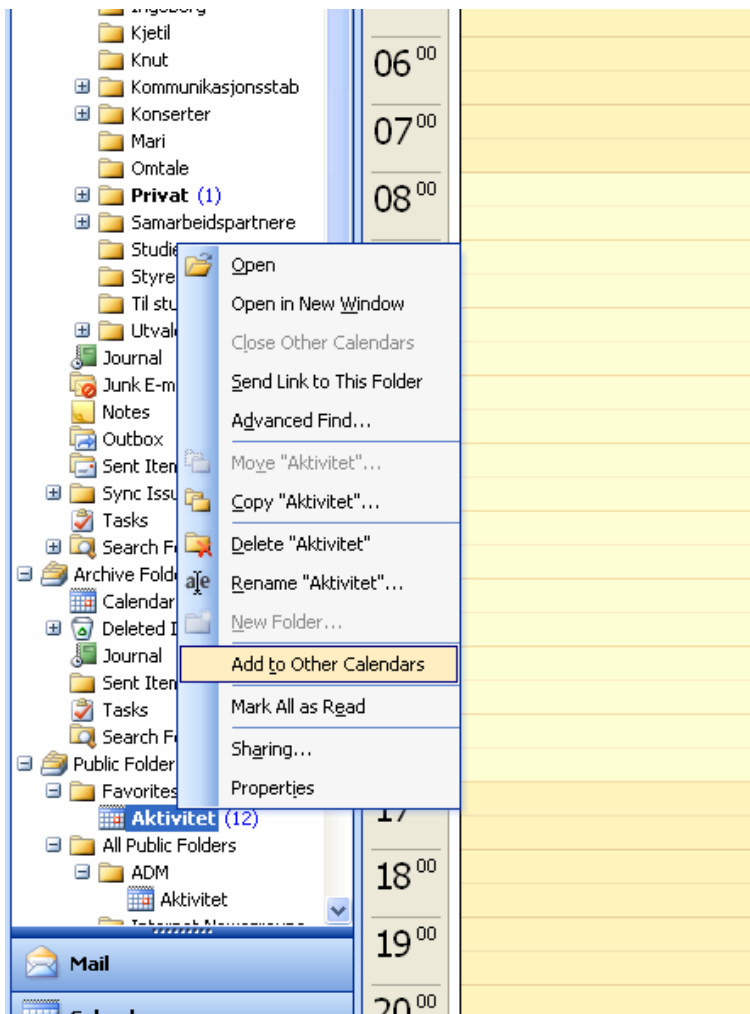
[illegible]
Kjetil
Knut
Kommunikasjonsstab
Konserter
Mari
Omtale
Privat (1)
Samarbeidspartnere
Studie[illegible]
Styre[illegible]
Til stu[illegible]
Utval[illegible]
Journal
Junk E-m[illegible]
Notes
Outbox
Sent Item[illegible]
Sync Issu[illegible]
Tasks
Search F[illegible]
Archive Folde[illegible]
Calendar
Deleted I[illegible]
Journal
Sent Item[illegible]
Tasks
Search F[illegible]
Public Folder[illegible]
Favorites
Aktivitet (12)
All Public Folders
ADM
Aktivitet
Mail

$06^{00}$
$07^{00}$
$08^{00}$
17
$18^{00}$
$19^{00}$
$20^{00}$

Open
Open in New Window
Close Other Calendars
Send Link to This Folder
Advanced Find...
Move "Aktivitet"...
Copy "Aktivitet"...
Delete "Aktivitet"
Rename "Aktivitet"...
New Folder...
Add to Other Calendars
Mark All as Read
Sharing...
Properties